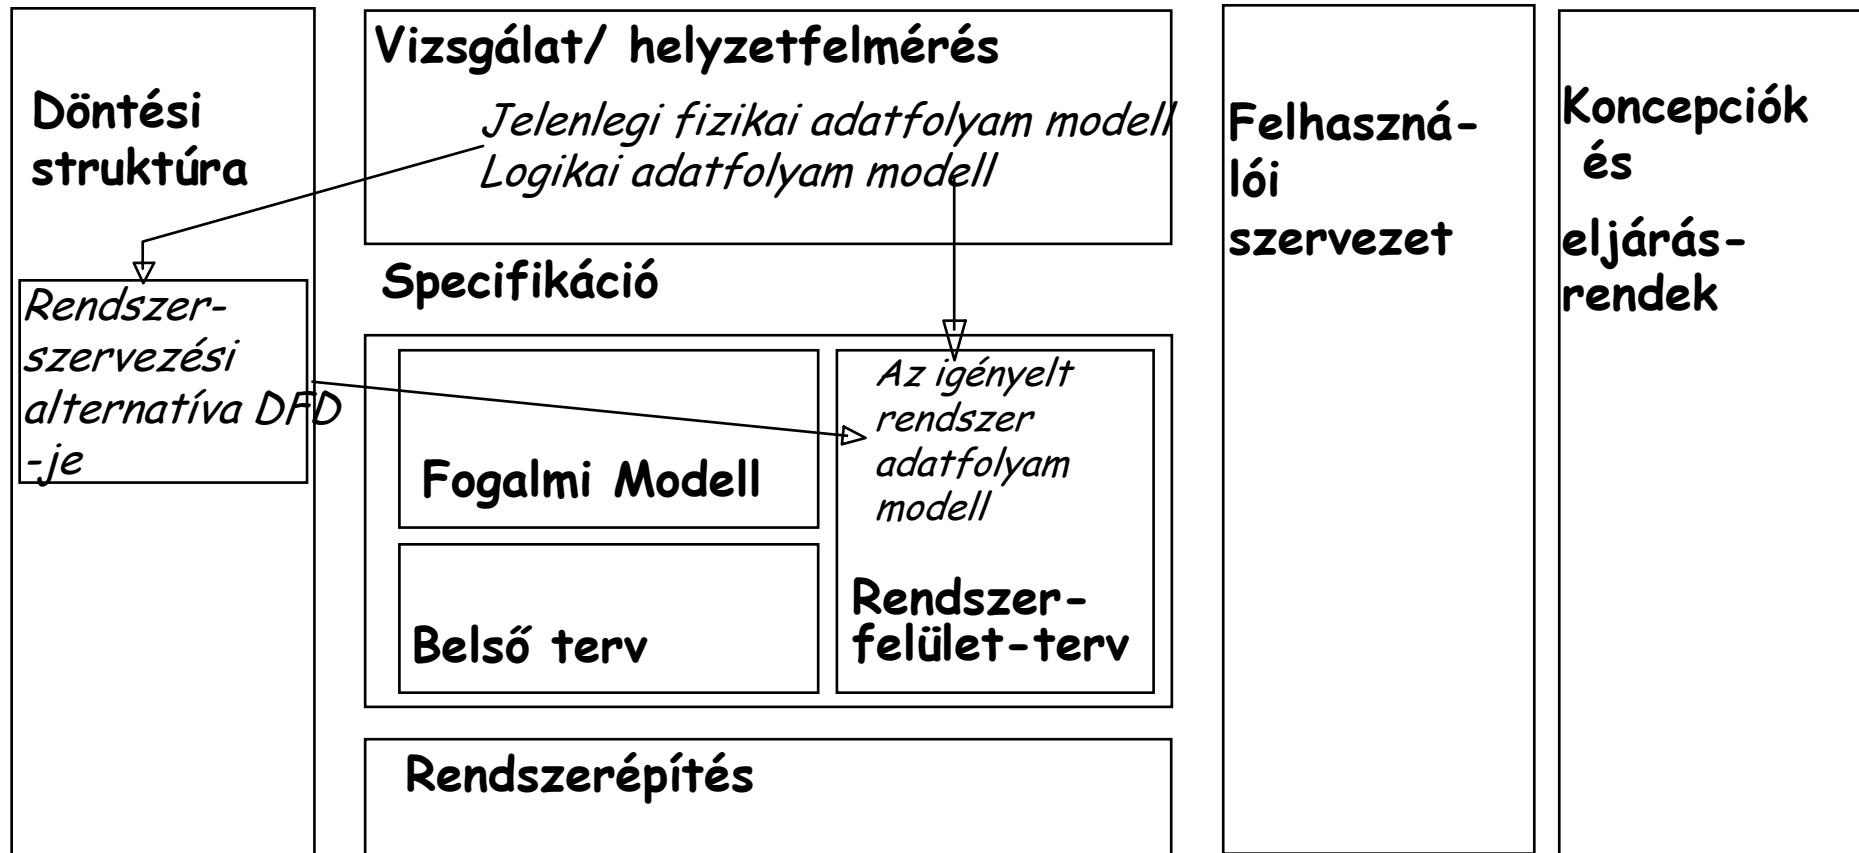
Döntési struktúra

Rendszerszervezési alternatíva DFD -je

Vizsgálat/ helyzetfelmérés

Jelenlegi fizikai adatfolyam modell
Logikai adatfolyam modell

Specifikáció

Fogalmi Modell

Belső terv

Az igényelt rendszer adatfolyam modell

Rendszerfelület-terv

Rendszerépítés

Felhasználói szervezet

Koncepciók és eljárásrendek